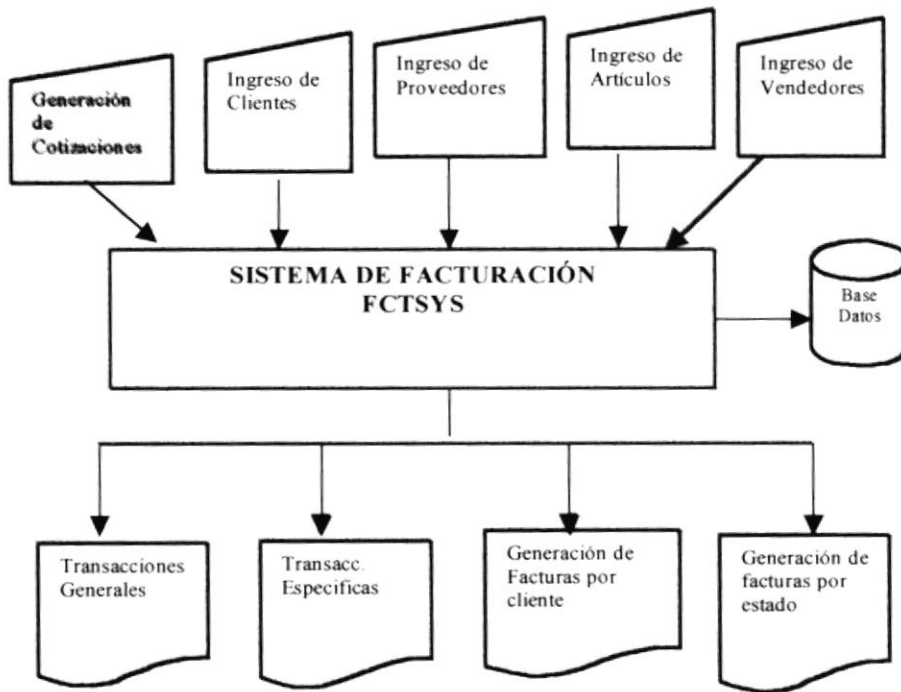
Generación de Cotizaciones

Ingreso de Clientes

Ingreso de Proveedores

Ingreso de Artículos

Ingreso de Vendedores

SISTEMA DE FACTURACIÓN FCTSYS

Base Datos

Transacciones Generales

Transacc. Especificas

Generación de Facturas por cliente

Generación de facturas por estado